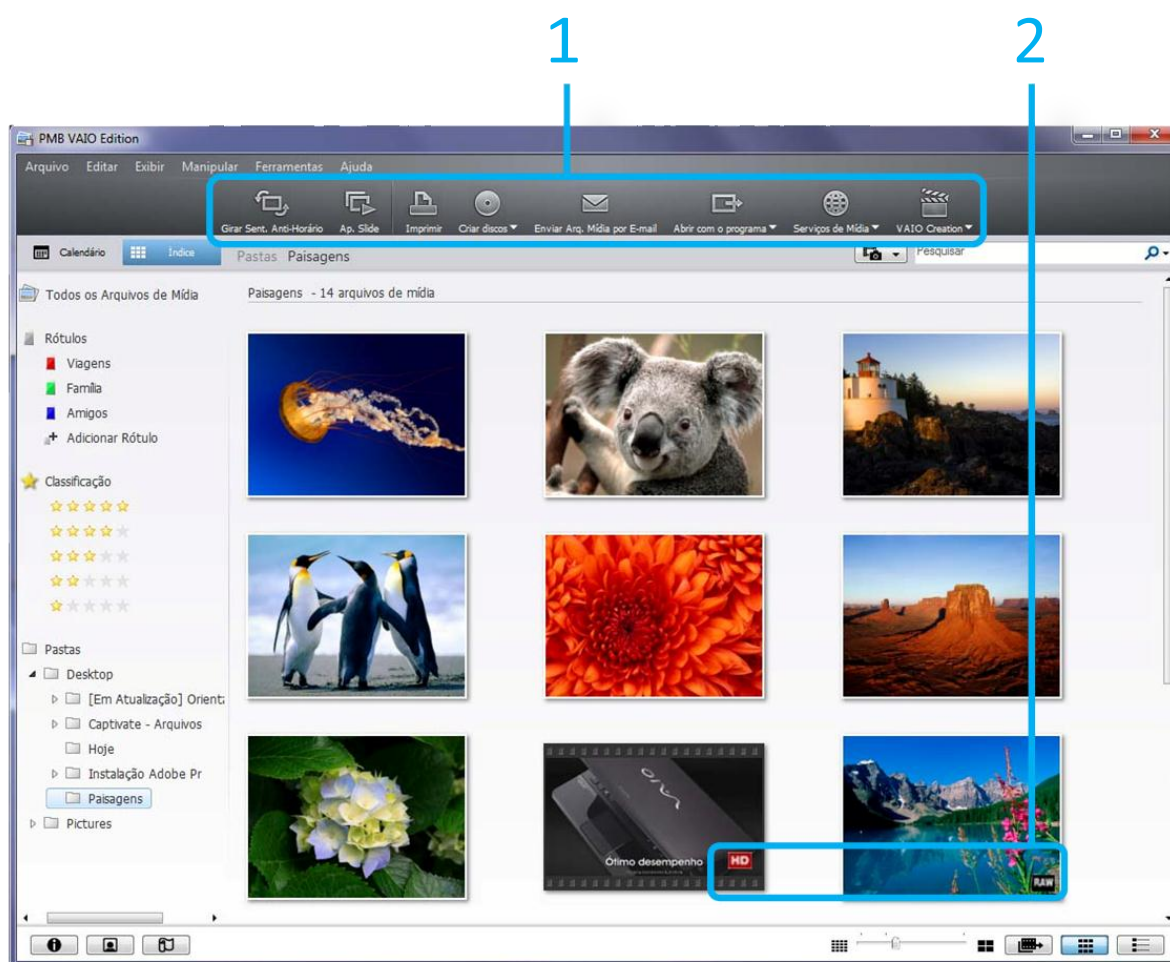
1

2

PMB VAIO Edition

Arquivo Editar Exibir Manipular Ferramentas Ajuda

Girar Sent. Anti-Horário Ap. Slide Imprimir Criar discos Enviar Arq. Mídia por E-mail Abrir com o programa Serviços de Mídia VAIO Creation

Calendário Índice Pastas Paisagens Pesquisar

Todos os Arquivos de Mídia

Rótulos
Viagens
Família
Amigos
Adicionar Rótulo

Classificação

Pastas
Desktop
[Em Atualização] Orient
Captivate - Arquivos
Hoje
Instalação Adobe Pr
Paisagens
Pictures

Paisagens - 14 arquivos de mídia

Ótimo desempenho HD

RAW